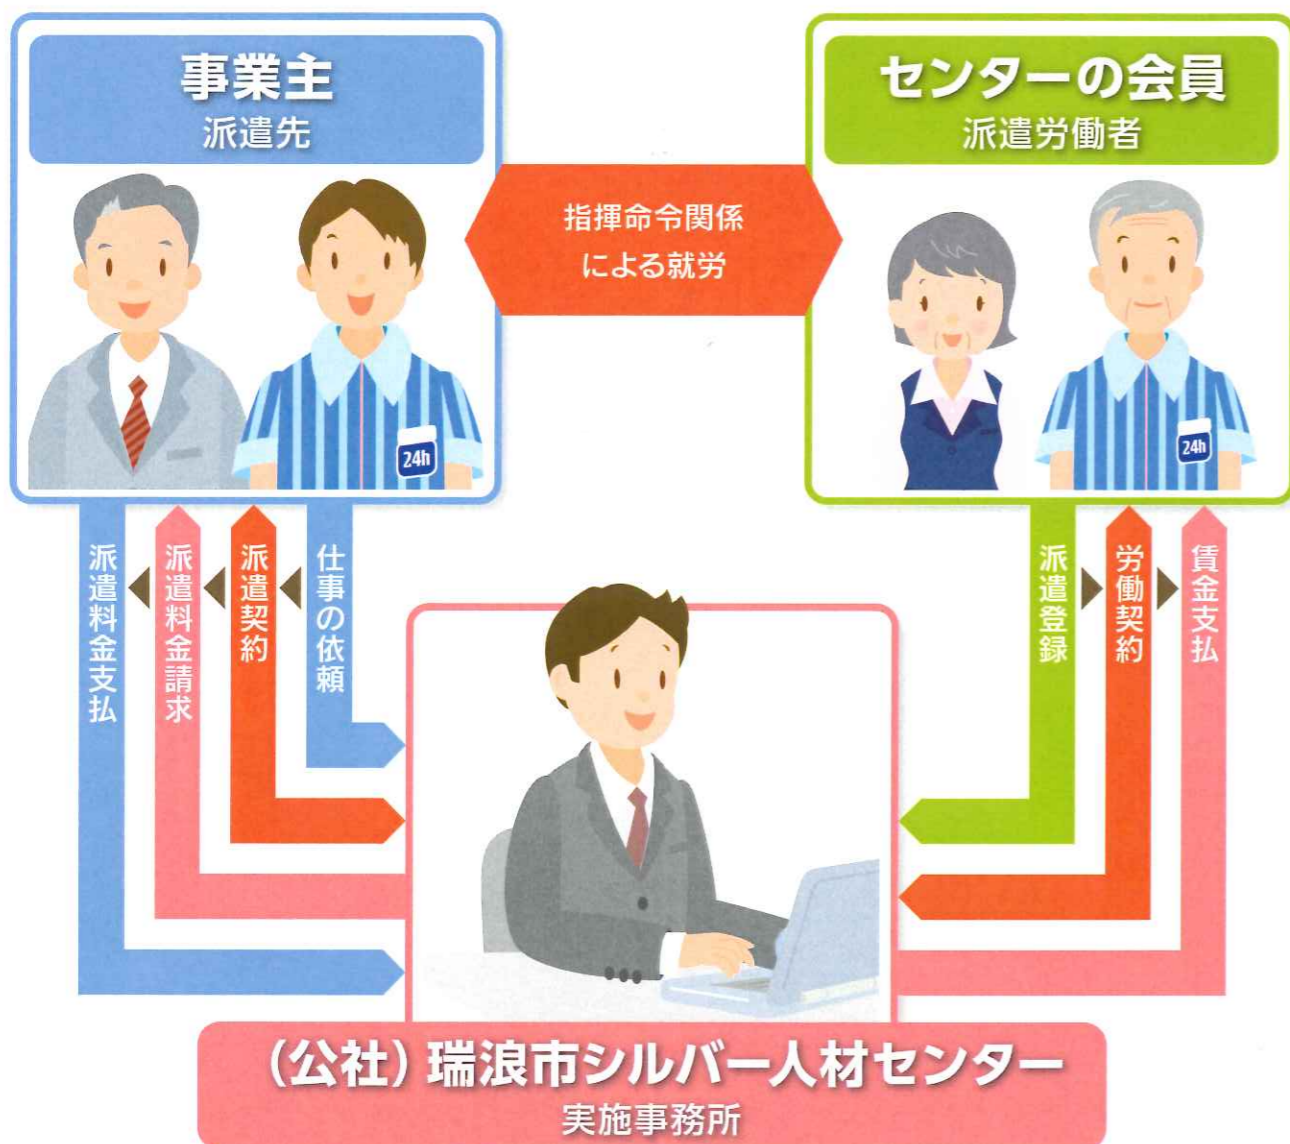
事業主
派遣先

指揮命令関係
による就労

センターの会員
派遣労働者

24h

24h

派遣料金支払

派遣料金請求

派遣契約

仕事の依頼

派遣登録

労働契約

賃金支払

（公社）瑞浪市シルバー人材センター
実施事務所